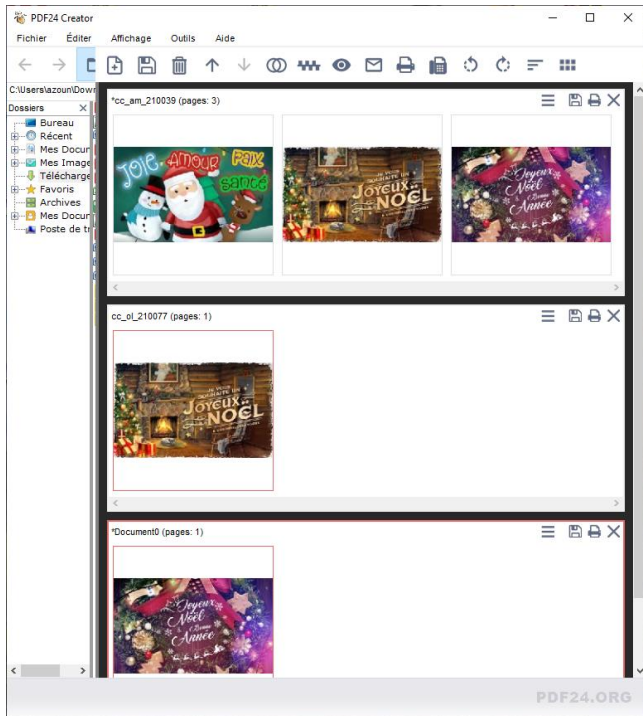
PDF24 Creator

Fichier Éditer Affichage Outils Aide

C:\Users\azoun\Dowr

Dossiers

Bureau
Récent
Mes Docur
Mes Image
Télécharge
Favoris
Archives
Mes Docur
Poste de tr

*cc_am_210039 (pages: 3)

Joie Amour Paix Santé

Joyeux Noël

Joyeux Noël Bonne Année

cc_ol_210077 (pages: 1)

Joyeux Noël

*Document0 (pages: 1)

Joyeux Noël Bonne Année

PDF24.ORG